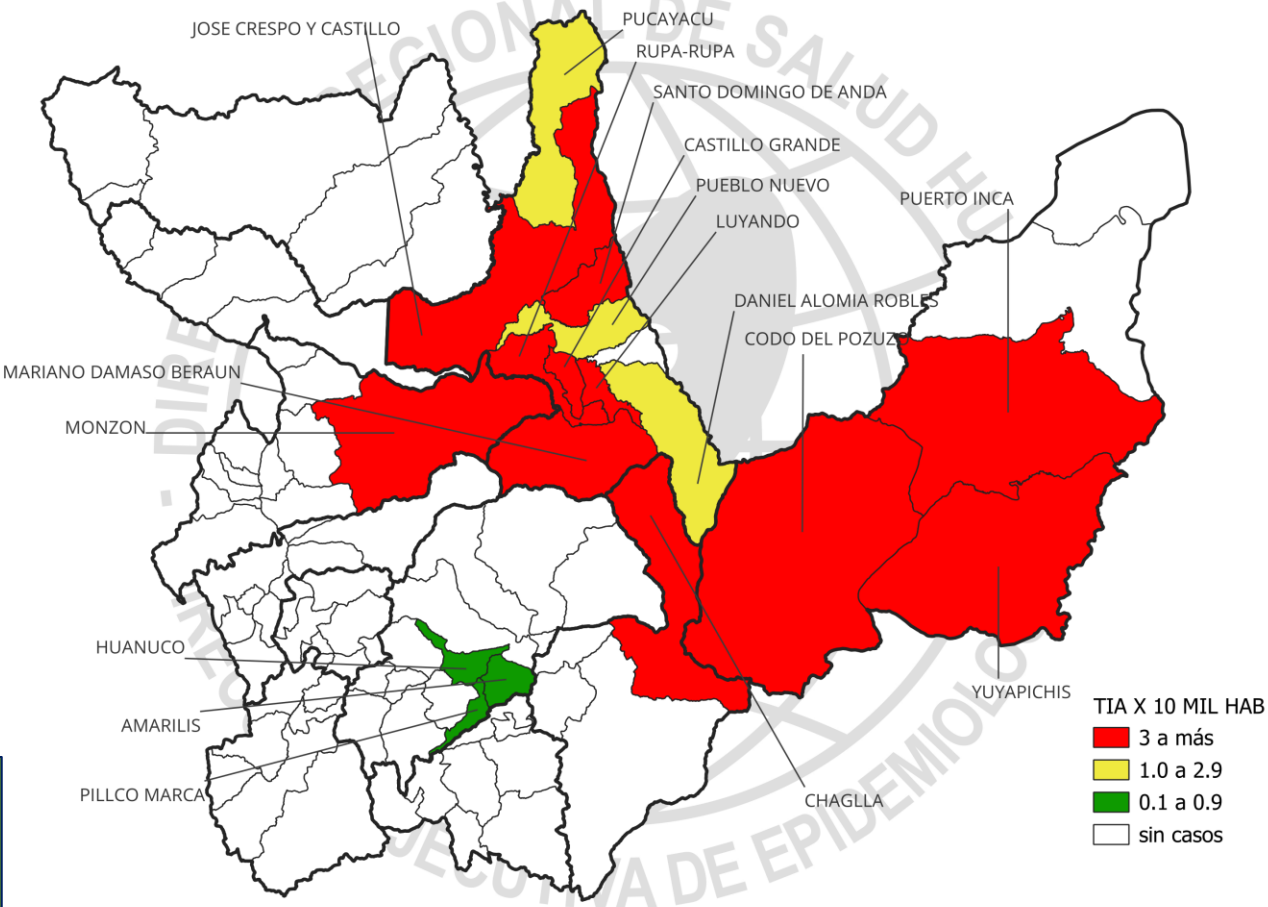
JOSE CRESPO Y CASTILLO
PUCAYACU
RUPA-RUPA
SANTO DOMINGO DE ANDA
CASTILLO GRANDE
PUEBLO NUEVO
LUYANDO
PUERTO INCA
DANIEL ALOMIA ROBLES
CODO DEL POZUZO
MARIANO DAMASO BERAUN
MONZON
HUANUCO
AMARILIS
PILLCO MARCA
CHAGLLA
YUYAPICHIS

TIA X 10 MIL HAB
3 a más
1.0 a 2.9
0.1 a 0.9
sin casos

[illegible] REGIONAL DE SALUD HU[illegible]
DIRE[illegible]
DIRECCION EJECUTIVA DE EPIDEMIOLO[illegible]